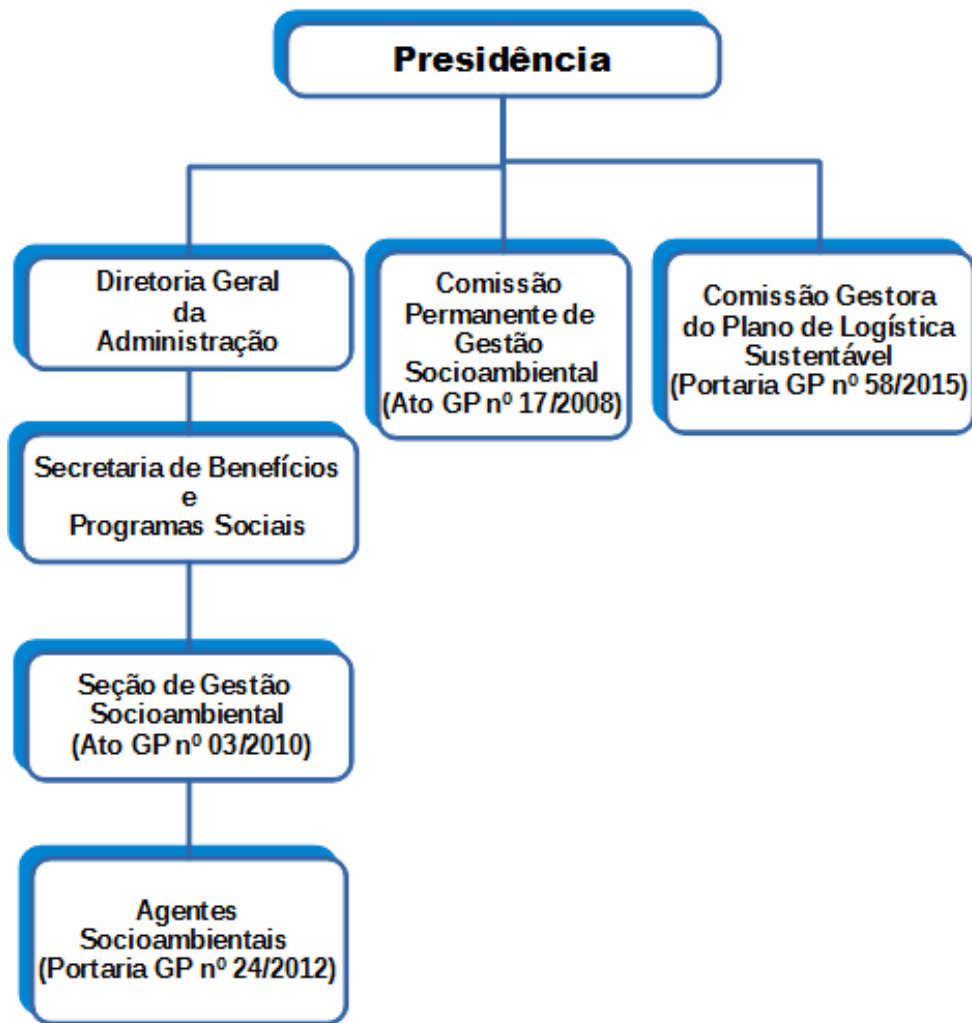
Presidência

Diretoria Geral da Administração

Comissão Permanente de Gestão Socioambiental (Ato GP nº 17/2008)

Comissão Gestora do Plano de Logística Sustentável (Portaria GP nº 58/2015)

Secretaria de Benefícios e Programas Sociais

Seção de Gestão Socioambiental (Ato GP nº 03/2010)

Agentes Socioambientais (Portaria GP nº 24/2012)